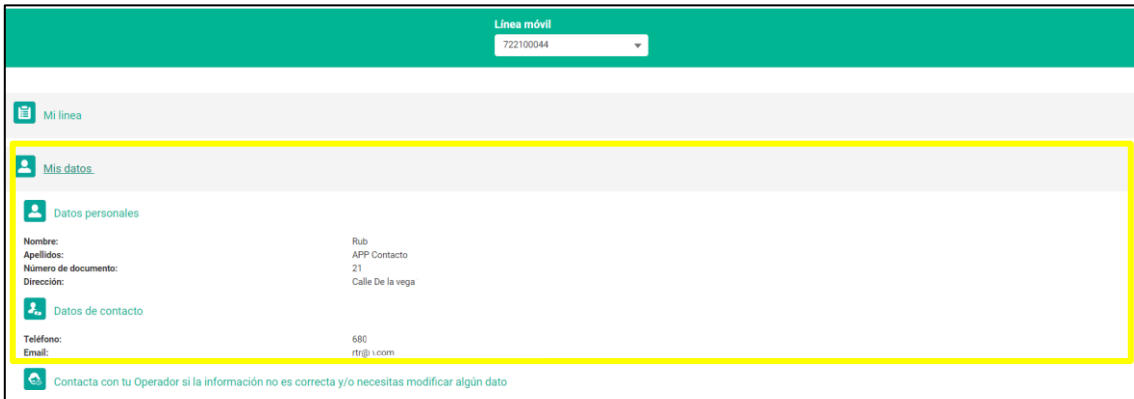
Línea móvil

722100044

Mi línea

Mis datos

Datos personales

| | |
|---|---|
| Nombre: | Rub |
| Apellidos: | APP Contacto |
| Número de documento: | 21 |
| Dirección: | Calle De la vega |

Datos de contacto

| | |
|---|---|
| Teléfono: | 680 |
| Email: | rtr@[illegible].com |

Contacta con tu Operador si la información no es correcta y/o necesitas modificar algún dato